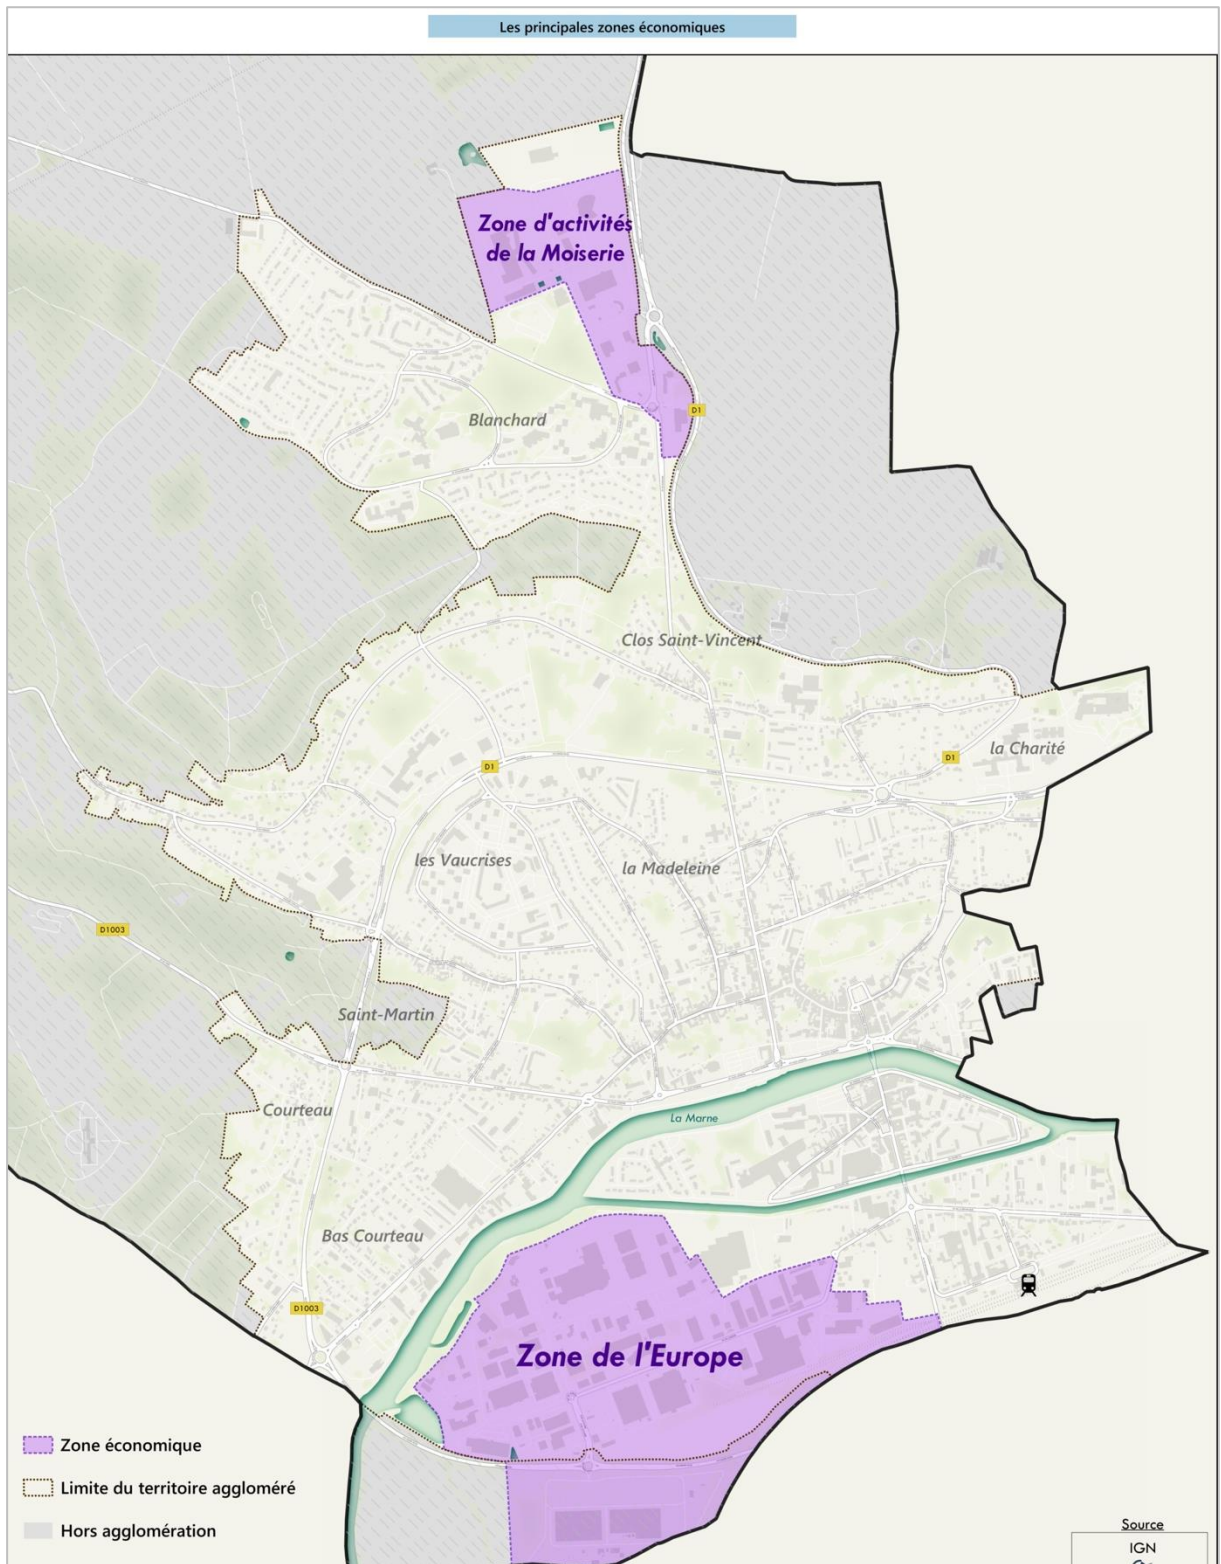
Les principales zones économiques

Zone d'activités de la Moiserie

D1

Blanchard

Clos Saint-Vincent

la Charité

D1

D1

les Vaucrises

la Madeleine

D1003

Saint-Martin

Courteau

La Marne

Bas Courteau

D1003

Zone de l'Europe

Zone économique

Limite du territoire aggloméré

Hors agglomération

Source
IGN